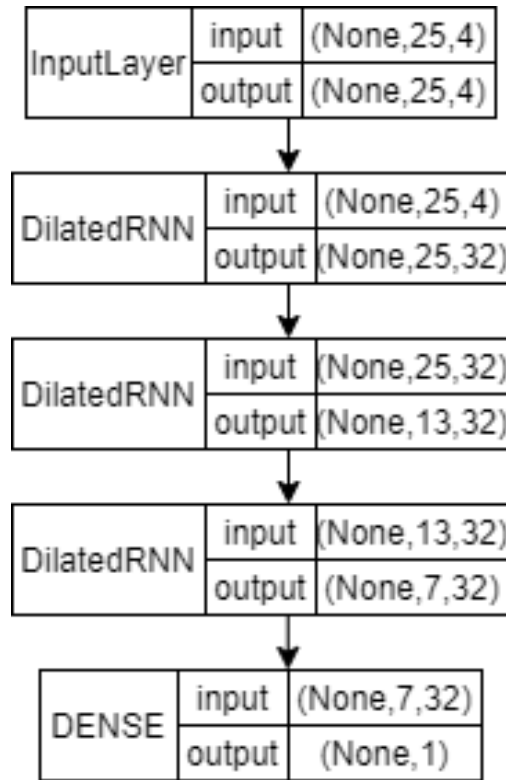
| InputLayer | input | (None,25,4) |
|---|---|---|
| | output | (None,25,4) |

| DilatedRNN | input | (None,25,4) |
|---|---|---|
| | output | (None,25,32) |

| DilatedRNN | input | (None,25,32) |
|---|---|---|
| | output | (None,13,32) |

| DilatedRNN | input | (None,13,32) |
|---|---|---|
| | output | (None,7,32) |

| DENSE | input | (None,7,32) |
|---|---|---|
| | output | (None,1) |